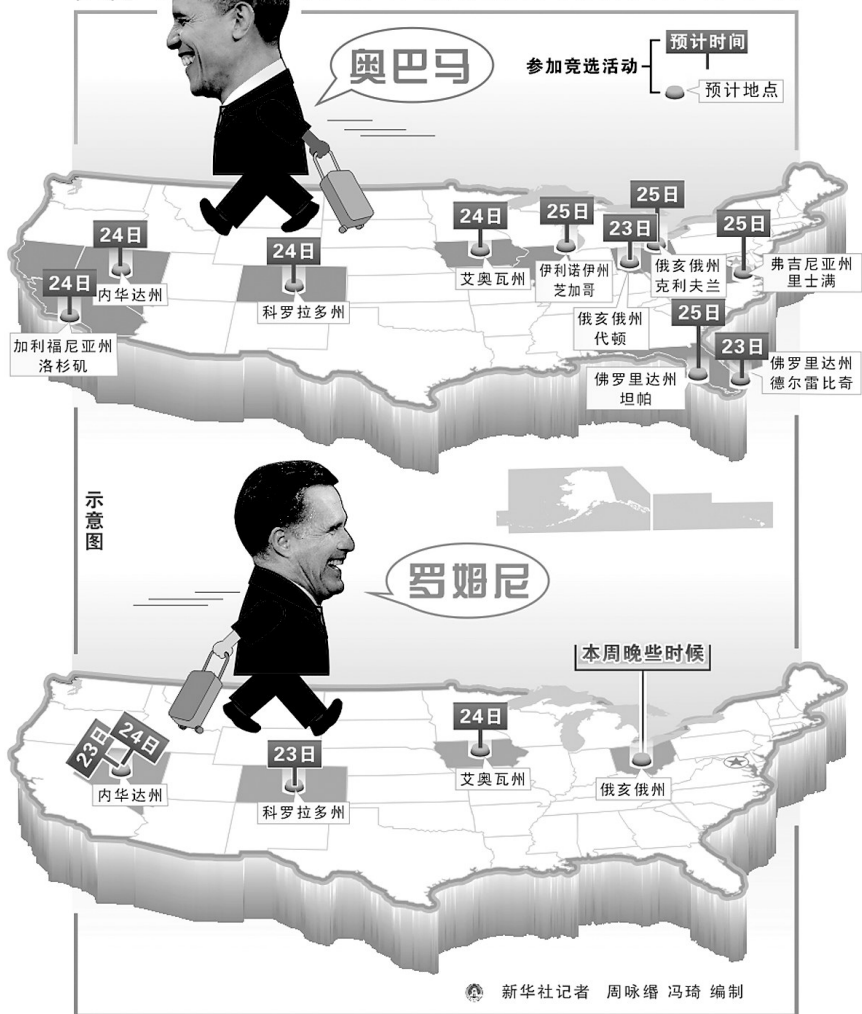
奥巴马

参加竞选活动
预计时间
预计地点

24日
内华达州

24日
加利福尼亚州
洛杉矶

24日
科罗拉多州

24日
艾奥瓦州

25日
伊利诺伊州
芝加哥

23日
俄亥俄州
代顿

25日
俄亥俄州
克利夫兰

25日
弗吉尼亚州
里士满

25日
佛罗里达州
坦帕

23日
佛罗里达州
德尔雷比奇

示意图

罗姆尼

23日
24日
内华达州

23日
科罗拉多州

24日
艾奥瓦州

本周晚些时候
俄亥俄州

新华社记者 周咏缗 冯琦 编制